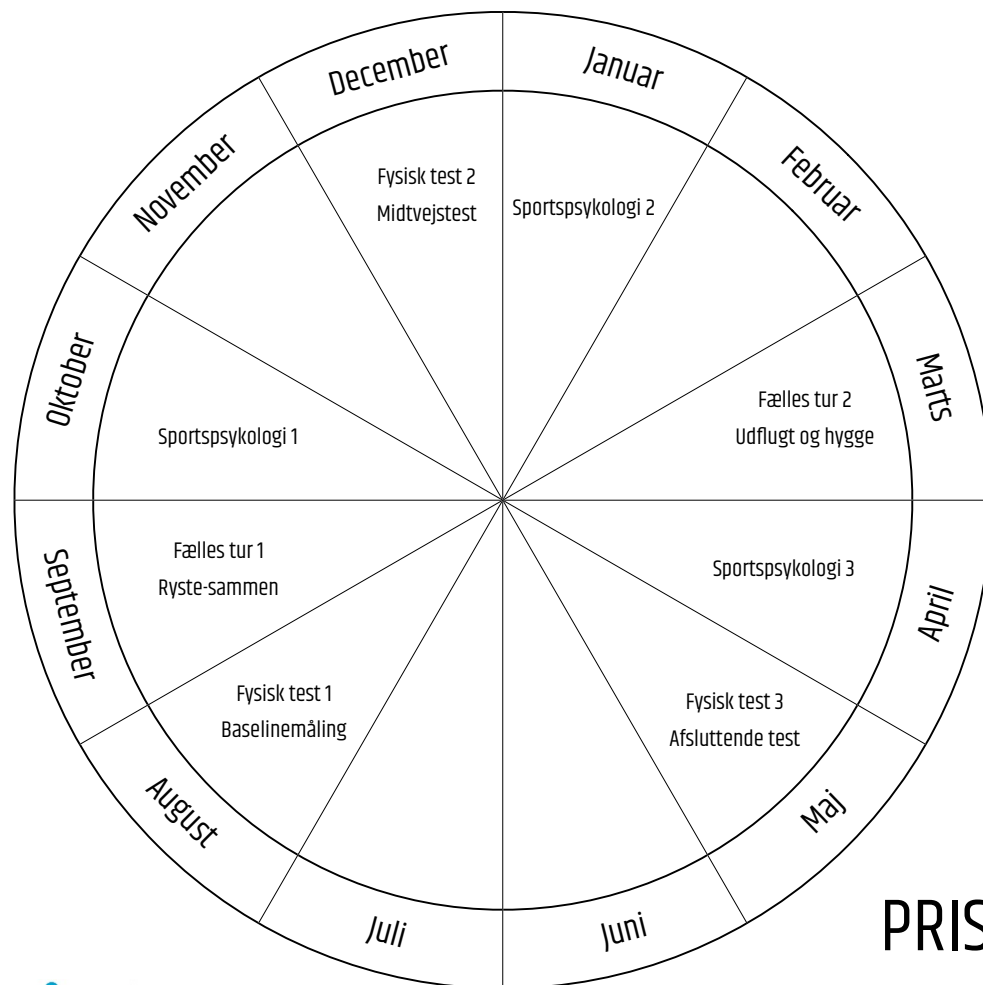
December

Januar

November

Februar

Fysisk test 2
Midtvejstest

Sportspsykologi 2

Oktober

Marts

Sportspsykologi 1

Fælles tur 2
Udflugt og hygge

September

Fælles tur 1
Ryste-sammen

Sportspsykologi 3

April

Fysisk test 1
Baselinemåling

Fysisk test 3
Afsluttende test

August

Maj

Juli

Juni

PRIS